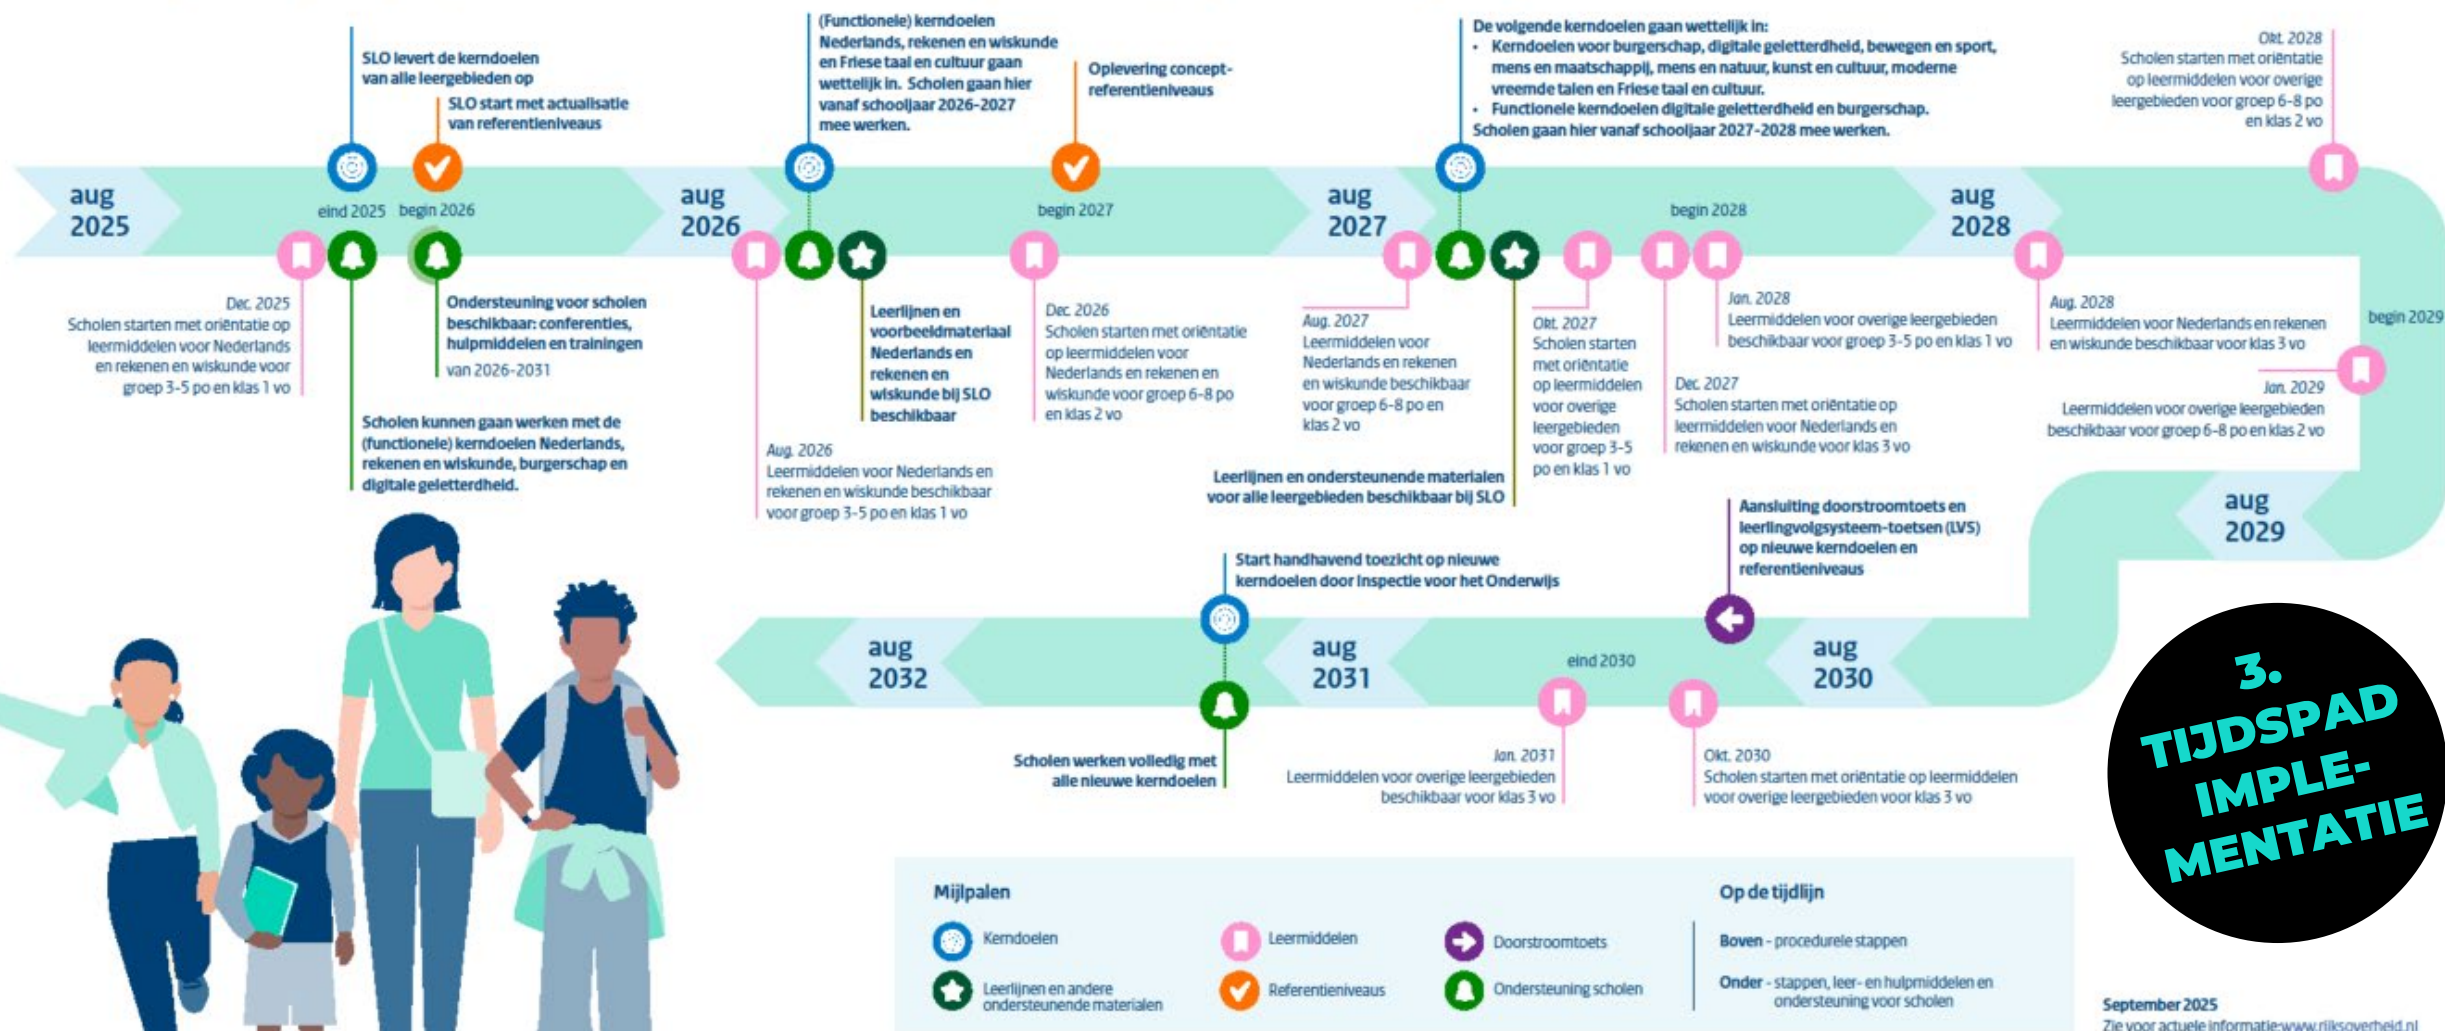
aug 2025

SLO levert de kerndoelen van alle leergebieden op

SLO start met actualisatie van referentieniveaus

eind 2025

begin 2026

Dec. 2025
Scholen starten met oriëntatie op leermiddelen voor Nederlands en rekenen en wiskunde voor groep 3-5 po en klas 1 vo

Ondersteuning voor scholen beschikbaar: conferenties, hulpmiddelen en trainingen
van 2026-2031

Scholen kunnen gaan werken met de (functionele) kerndoelen Nederlands, rekenen en wiskunde, burgerschap en digitale geletterdheid.

aug 2026

(Functionele) kerndoelen Nederlands, rekenen en wiskunde en Friese taal en cultuur gaan wettelijk in. Scholen gaan hier vanaf schooljaar 2026-2027 mee werken.

Oplevering concept-referentieniveaus

begin 2027

Leerlijnen en voorbeeldmateriaal Nederlands en rekenen en wiskunde bij SLO beschikbaar

Aug. 2026
Leermiddelen voor Nederlands en rekenen en wiskunde beschikbaar voor groep 3-5 po en klas 1 vo

Dec. 2026
Scholen starten met oriëntatie op leermiddelen voor Nederlands en rekenen en wiskunde voor groep 6-8 po en klas 2 vo

aug 2027

De volgende kerndoelen gaan wettelijk in:
• Kerndoelen voor burgerschap, digitale geletterdheid, bewegen en sport, mens en maatschappij, mens en natuur, kunst en cultuur, moderne vreemde talen en Friese taal en cultuur.
• Functionele kerndoelen digitale geletterdheid en burgerschap.
Scholen gaan hier vanaf schooljaar 2027-2028 mee werken.

begin 2028

Aug. 2027
Leermiddelen voor Nederlands en rekenen en wiskunde beschikbaar voor groep 6-8 po en klas 2 vo

Okt. 2027
Scholen starten met oriëntatie op leermiddelen voor overige leergebieden voor groep 3-5 po en klas 1 vo

Leerlijnen en ondersteunende materialen voor alle leergebieden beschikbaar bij SLO

Jan. 2028
Leermiddelen voor overige leergebieden beschikbaar voor groep 3-5 po en klas 1 vo

Dec. 2027
Scholen starten met oriëntatie op leermiddelen voor Nederlands en rekenen en wiskunde voor klas 3 vo

aug 2028

Okt. 2028
Scholen starten met oriëntatie op leermiddelen voor overige leergebieden voor groep 6-8 po en klas 2 vo

Aug. 2028
Leermiddelen voor Nederlands en rekenen en wiskunde beschikbaar voor klas 3 vo

begin 2029

Jan. 2029
Leermiddelen voor overige leergebieden beschikbaar voor groep 6-8 po en klas 2 vo

aug 2029

Aansluiting doorstroomtoets en leerlingvolgsysteem-toetsen (LVS) op nieuwe kerndoelen en referentieniveaus

aug 2030

eind 2030

Okt. 2030
Scholen starten met oriëntatie op leermiddelen voor overige leergebieden voor klas 3 vo

Jan. 2031
Leermiddelen voor overige leergebieden beschikbaar voor klas 3 vo

aug 2031

Start handhavend toezicht op nieuwe kerndoelen door Inspectie voor het Onderwijs

Scholen werken volledig met alle nieuwe kerndoelen

aug 2032

3. TIJDSPAD IMPLEMENTATIE

Mijlpalen
Kerndoelen
Leerlijnen en andere ondersteunende materialen
Leermiddelen
Referentieniveaus
Doorstroomtoets
Ondersteuning scholen

Op de tijdlijn
Boven - procedurele stappen
Onder - stappen, leer- en hulpmiddelen en ondersteuning voor scholen

September 2025
Zie voor actuele informatie www.rijksoverheid.nl